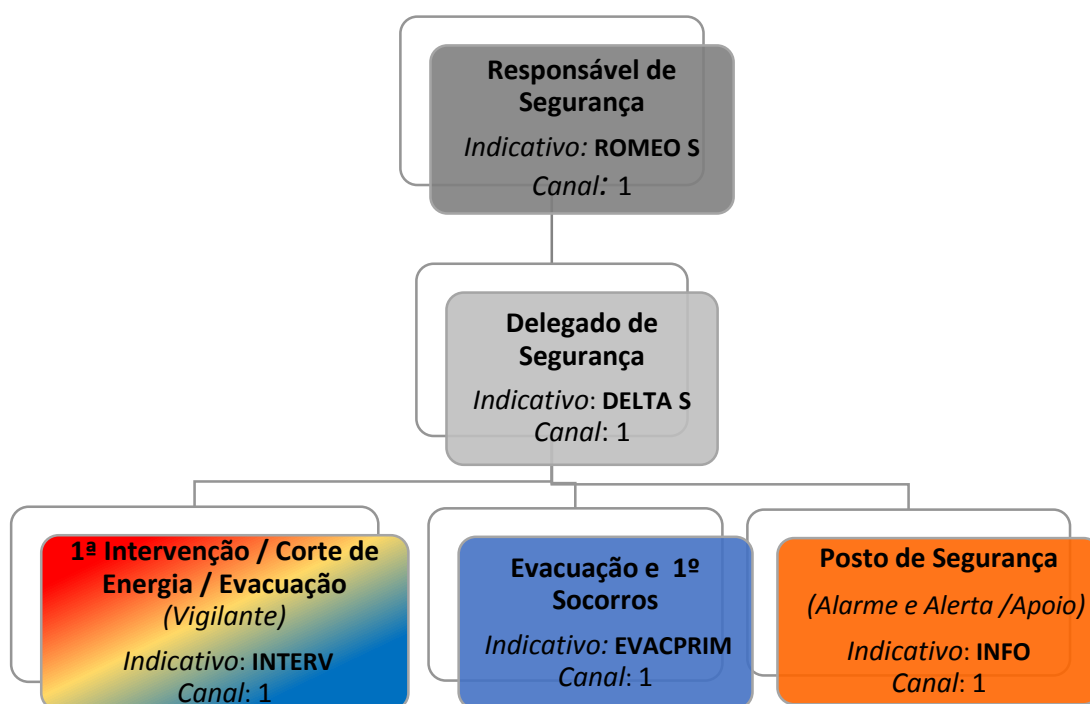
Responsável de Segurança
Indicativo: ROMEO S
Canal: 1

Delegado de Segurança
Indicativo: DELTA S
Canal: 1

1ª Intervenção / Corte de Energia / Evacuação
(Vigilante)
Indicativo: INTERV
Canal: 1

Evacuação e 1º Socorros
Indicativo: EVACPRIM
Canal: 1

Posto de Segurança
(Alarme e Alerta /Apoio)
Indicativo: INFO
Canal: 1